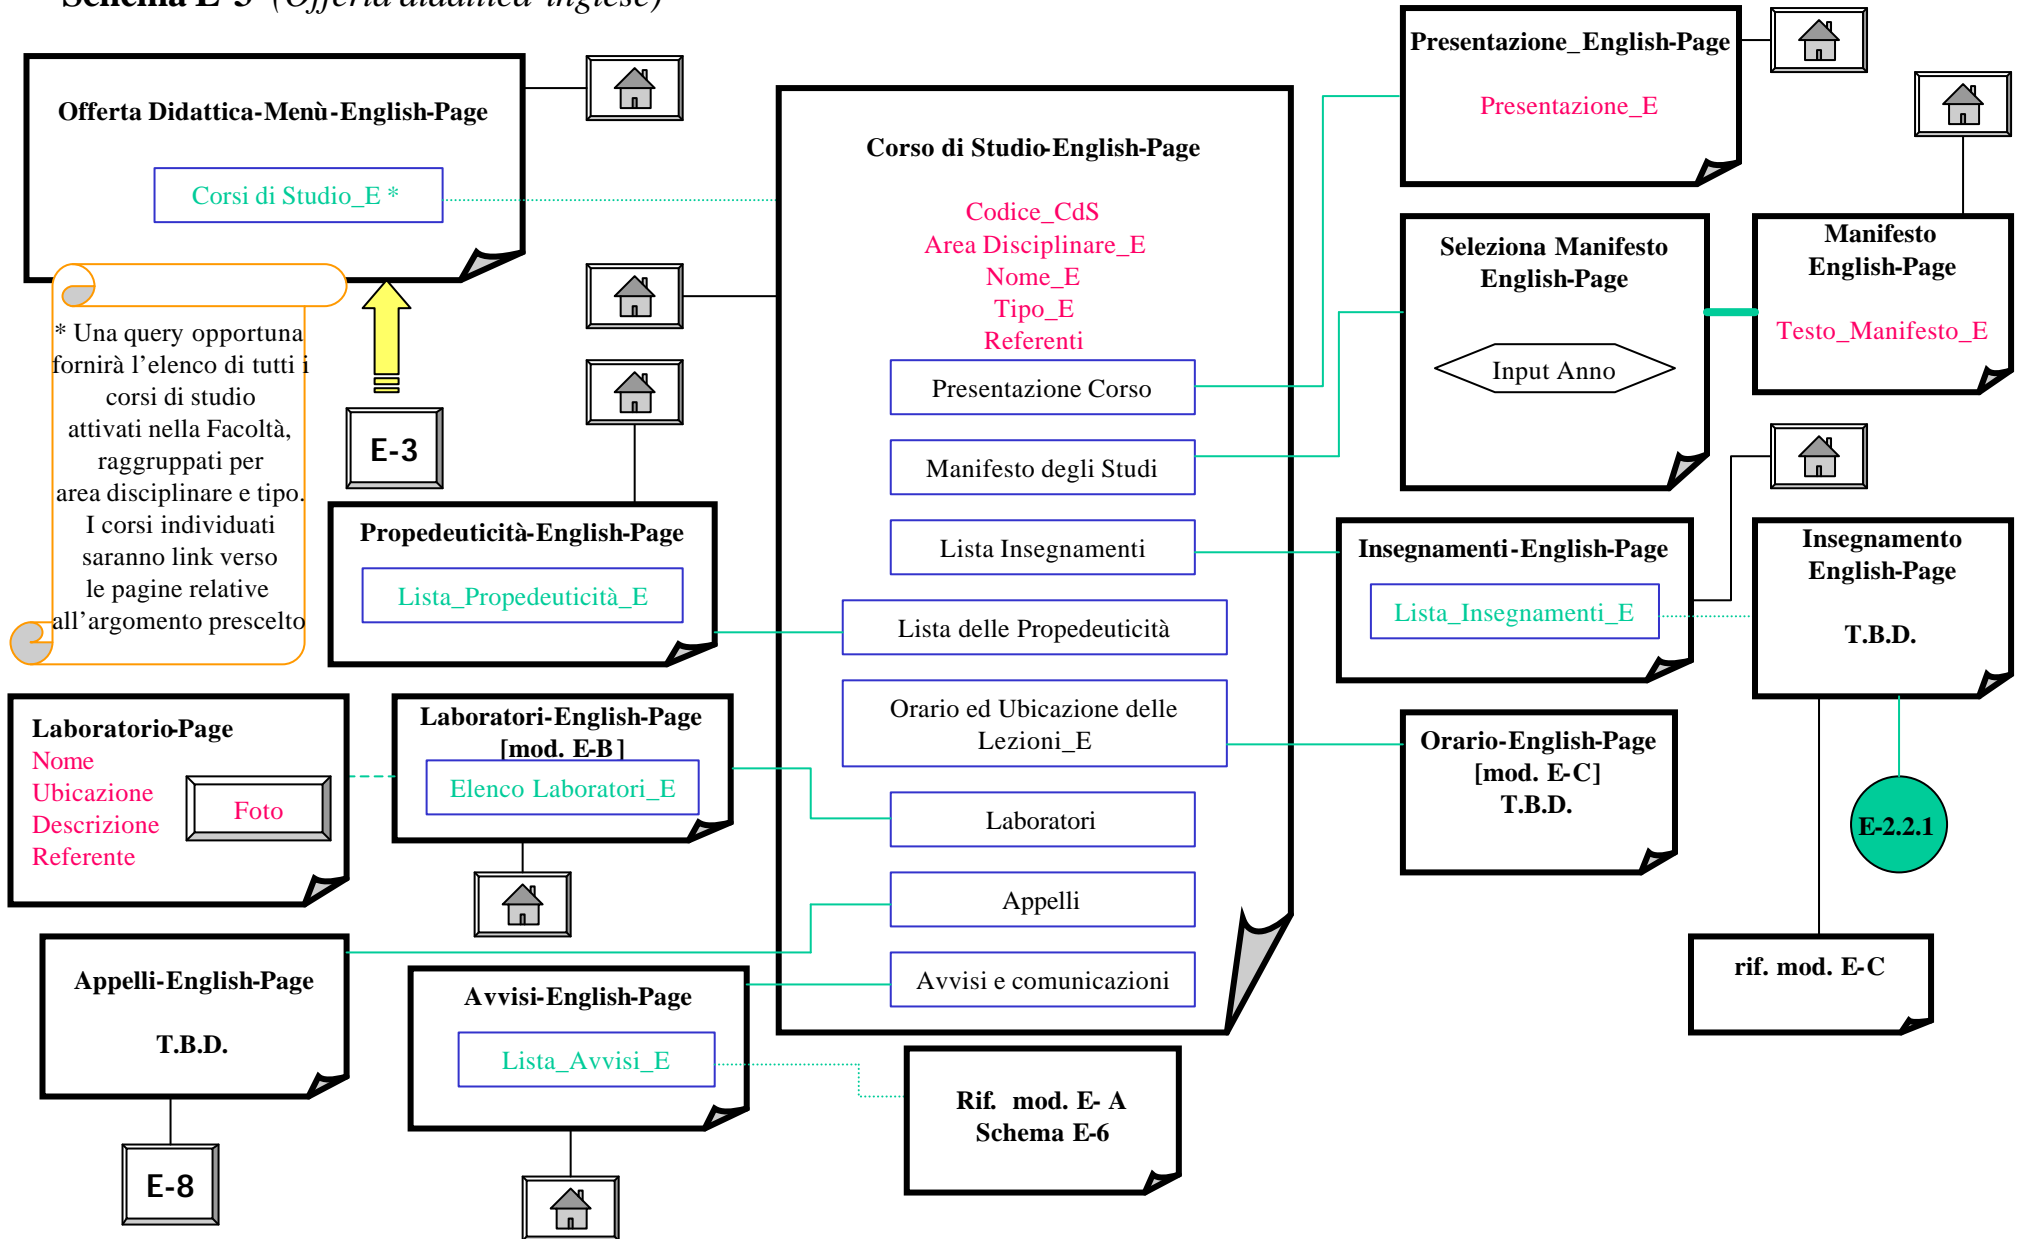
Schema E-3 (Offerta didattica inglese)

Offerta Didattica-Menù-English-Page

Corsi di Studio_E *

* Una query opportuna fornirà l'elenco di tutti i corsi di studio attivati nella Facoltà, raggruppati per area disciplinare e tipo. I corsi individuati saranno link verso le pagine relative all'argomento prescelto

E-3

Corso di Studio-English-Page

Codice_CdS
Area Disciplinare_E
Nome_E
Tipo_E
Referenti

Presentazione Corso

Manifesto degli Studi

Lista Insegnamenti

Lista delle Propedeuticità

Orario ed Ubicazione delle Lezioni_E

Laboratori

Appelli

Avvisi e comunicazioni

Presentazione_English-Page

Presentazione_E

Seleziona Manifesto English-Page

Input Anno

Manifesto English-Page

Testo_Manifesto_E

Propedeuticità-English-Page

Lista_Propedeuticità_E

Insegnamenti-English-Page

Lista_Insegnamenti_E

Insegnamento English-Page

T.B.D.

Laboratorio-Page
Nome
Ubicazione
Descrizione
Referente

Foto

Laboratori-English-Page [mod. E-B]

Elenco Laboratori_E

Orario-English-Page [mod. E-C] T.B.D.

E-2.2.1

rif. mod. E-C

Appelli-English-Page

T.B.D.

E-8

Avvisi-English-Page

Lista_Avvisi_E

Rif. mod. E- A Schema E-6